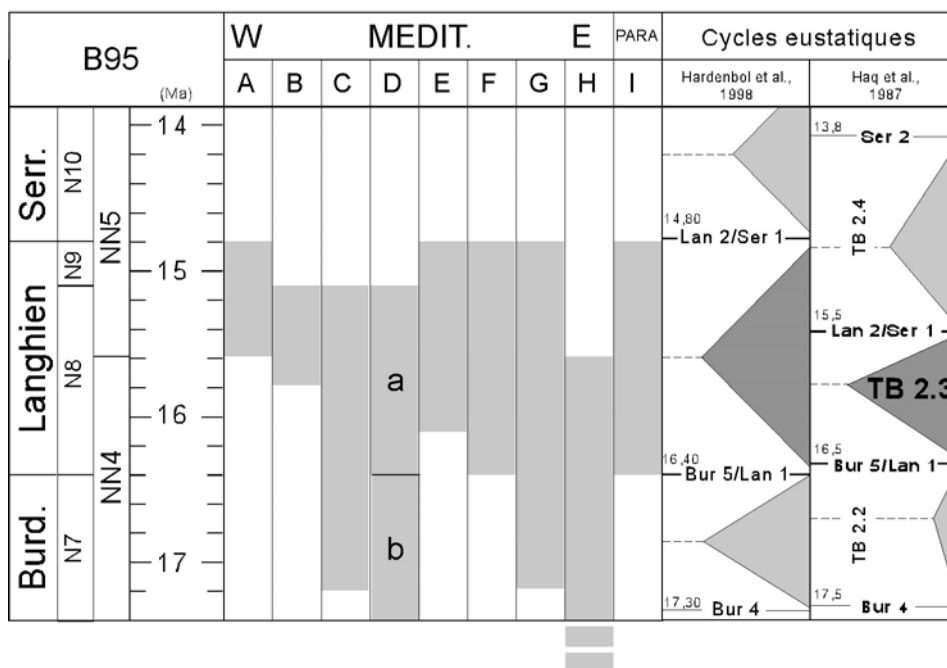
| B95 | | | | W | | | MEDIT. | | | | E | PARA | Cycles eustatiques | |
|---|---|---|---|---|---|---|---|---|---|---|---|---|---|---|
| | | | (Ma) | A | B | C | D | E | F | G | H | I | Hardenbol et al., 1998 | Haq et al., 1987 |

Serr.
N10
NN5
14
Langhien
N9
15
N8
16
NN4
Burd.
N7
17

a
b

13,8
Ser 2
14,80
Lan 2/Ser 1
TB 2.4
15,5
Lan 2/Ser 1
TB 2.3
16,40
Bur 5/Lan 1
16,5
Bur 5/Lan 1
TB 2.2
17,30
Bur 4
17,5
Bur 4